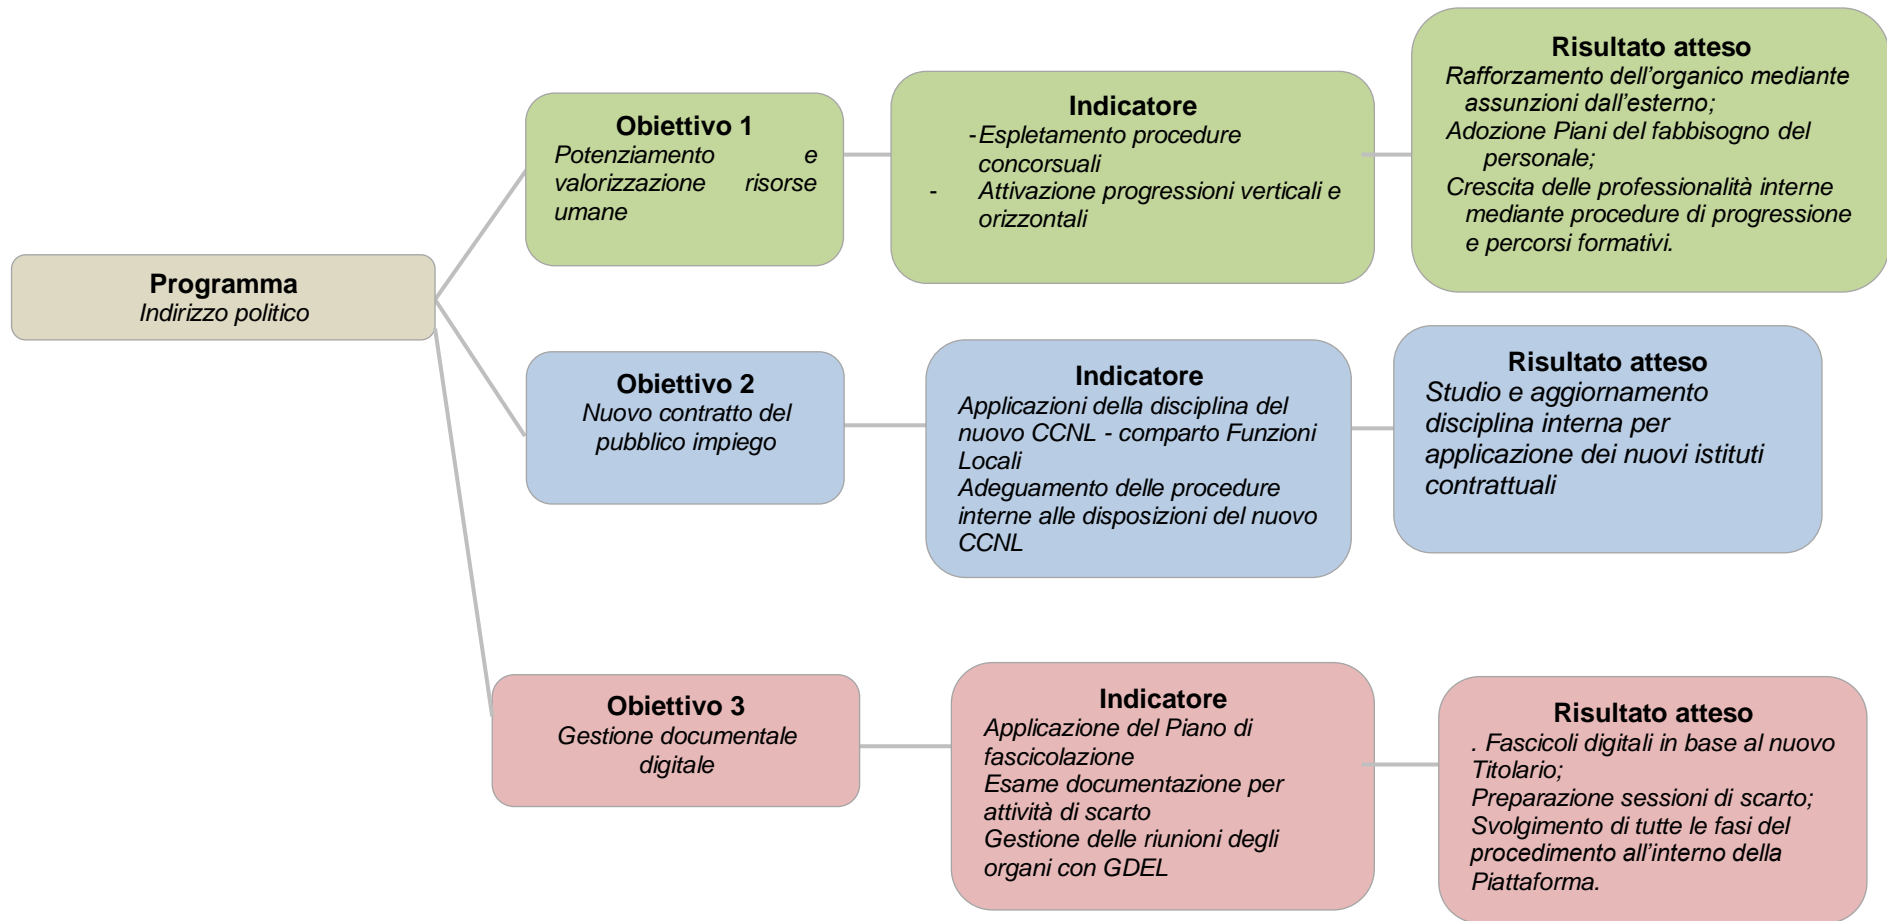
Programma
Indirizzo politico

Obiettivo 1
Potenziamento e valorizzazione risorse umane

Indicatore
-Espletamento procedure concorsuali
- Attivazione progressioni verticali e orizzontali

Risultato atteso
Rafforzamento dell'organico mediante assunzioni dall'esterno;
Adozione Piani del fabbisogno del personale;
Crescita delle professionalità interne mediante procedure di progressione e percorsi formativi.

Obiettivo 2
Nuovo contratto del pubblico impiego

Indicatore
Applicazioni della disciplina del nuovo CCNL - comparto Funzioni Locali
Adeguamento delle procedure interne alle disposizioni del nuovo CCNL

Risultato atteso
Studio e aggiornamento disciplina interna per applicazione dei nuovi istituti contrattuali

Obiettivo 3
Gestione documentale digitale

Indicatore
Applicazione del Piano di fascicolazione
Esame documentazione per attività di scarto
Gestione delle riunioni degli organi con GDEL

Risultato atteso
. Fascicoli digitali in base al nuovo Titolario;
Preparazione sessioni di scarto;
Svolgimento di tutte le fasi del procedimento all'interno della Piattaforma.